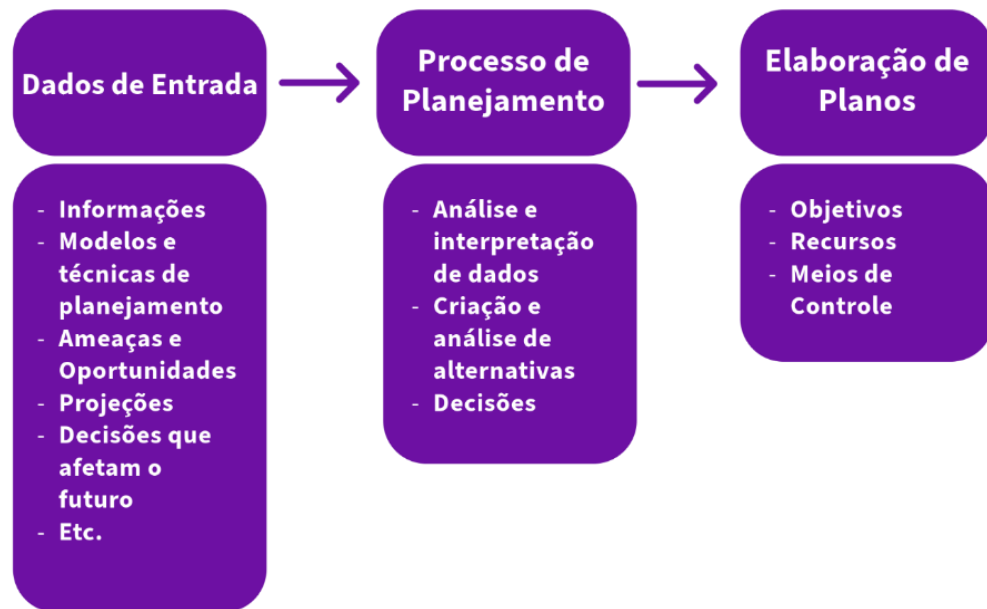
Dados de Entrada

- Informações
- Modelos e técnicas de planejamento
- Ameaças e Oportunidades
- Projeções
- Decisões que afetam o futuro
- Etc.

Processo de Planejamento

- Análise e interpretação de dados
- Criação e análise de alternativas
- Decisões

Elaboração de Planos

- Objetivos
- Recursos
- Meios de Controle